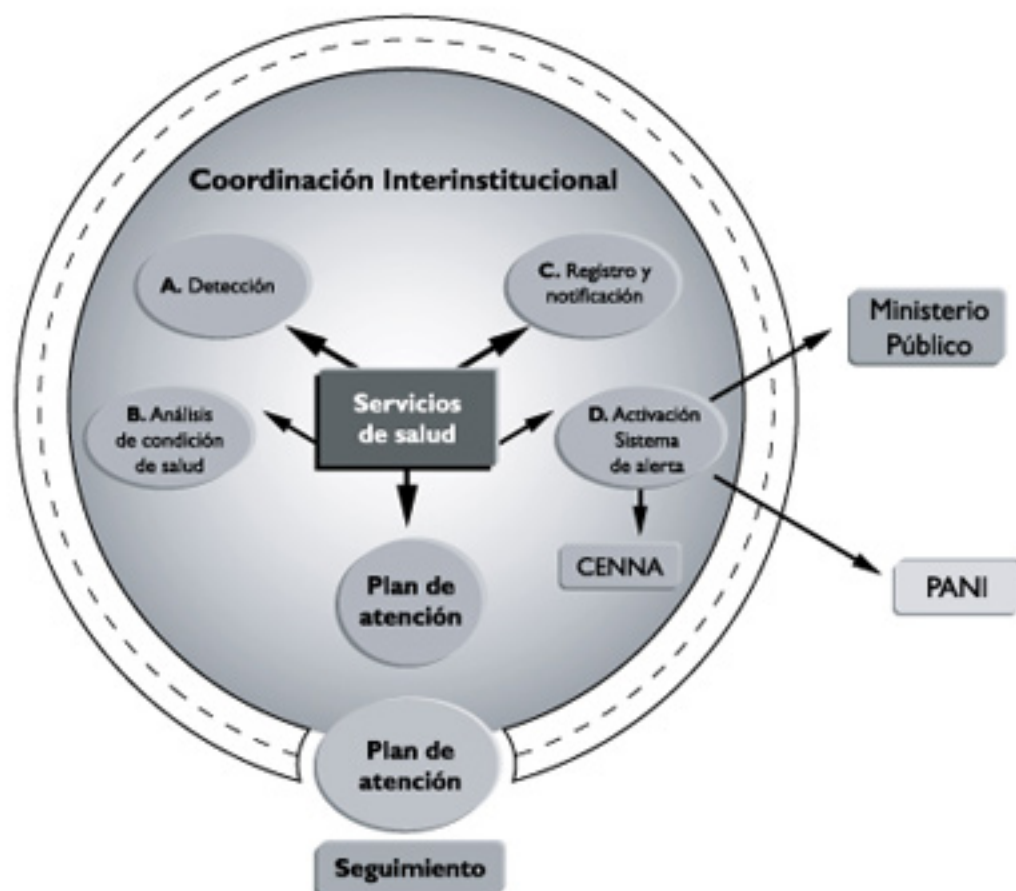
Coordinación Interinstitucional

A. Detección

C. Registro y notificación

Ministerio Público

B. Análisis de condición de salud

Servicios de salud

D. Activación Sistema de alerta

CENNA

PANI

Plan de atención

Plan de atención

Seguimiento